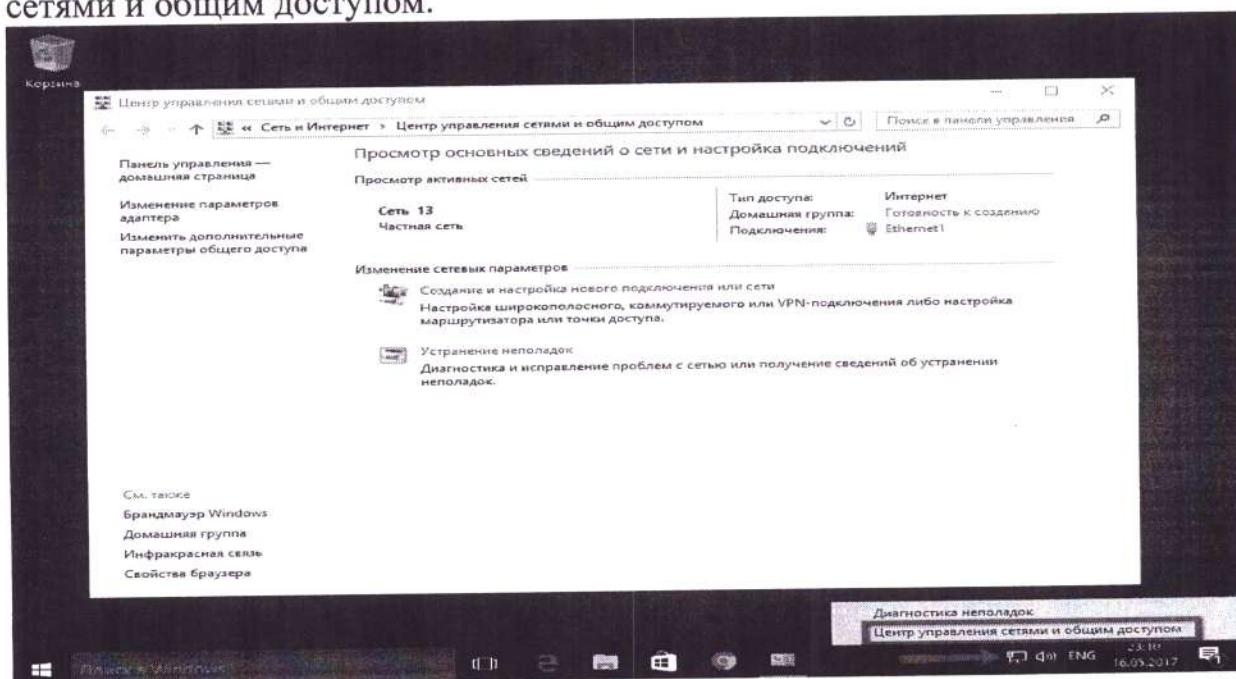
сетями и общим доступом.

Корзина

Центр управления сетями и общим доступом

« Сеть и Интернет › Центр управления сетями и общим доступом

Поиск в панели управления

Панель управления — домашняя страница

Изменение параметров адаптера

Изменить дополнительные параметры общего доступа

Просмотр основных сведений о сети и настройка подключений

Просмотр активных сетей

Сеть 13
Частная сеть

Тип доступа: Интернет
Домашняя группа: Готовность к созданию
Подключения: Ethernet1

Изменение сетевых параметров

Создание и настройка нового подключения или сети
Настройка широкополосного, коммутируемого или VPN-подключения либо настройка маршрутизатора или точки доступа.

Устранение неполадок
Диагностика и исправление проблем с сетью или получение сведений об устранении неполадок.

См. также
Брандмауэр Windows
Домашняя группа
Инфракрасная связь
Свойства браузера

Диагностика неполадок
Центр управления сетями и общим доступом

Поиск в Windows

ENG 23:10 16.05.2017